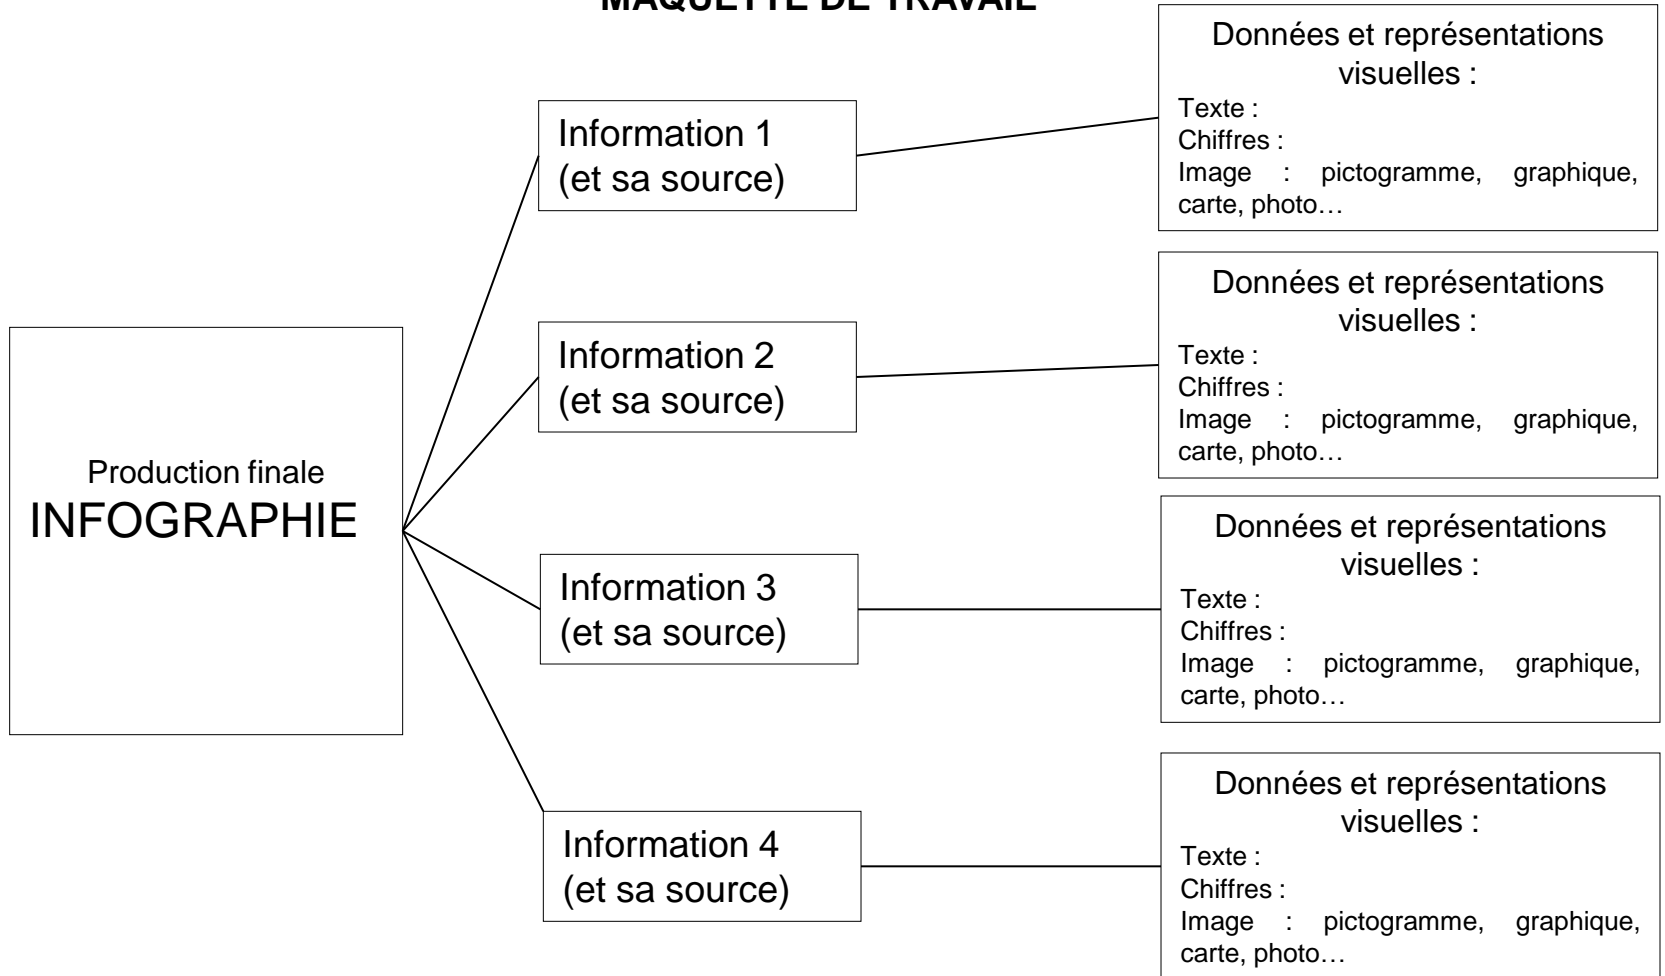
MAQUETTE DE TRAVAIL

Production finale
INFOGRAPHIE

Information 1
(et sa source)

Données et représentations visuelles :
Texte :
Chiffres :
Image : pictogramme, graphique, carte, photo…

Information 2
(et sa source)

Données et représentations visuelles :
Texte :
Chiffres :
Image : pictogramme, graphique, carte, photo…

Information 3
(et sa source)

Données et représentations visuelles :
Texte :
Chiffres :
Image : pictogramme, graphique, carte, photo…

Information 4
(et sa source)

Données et représentations visuelles :
Texte :
Chiffres :
Image : pictogramme, graphique, carte, photo…